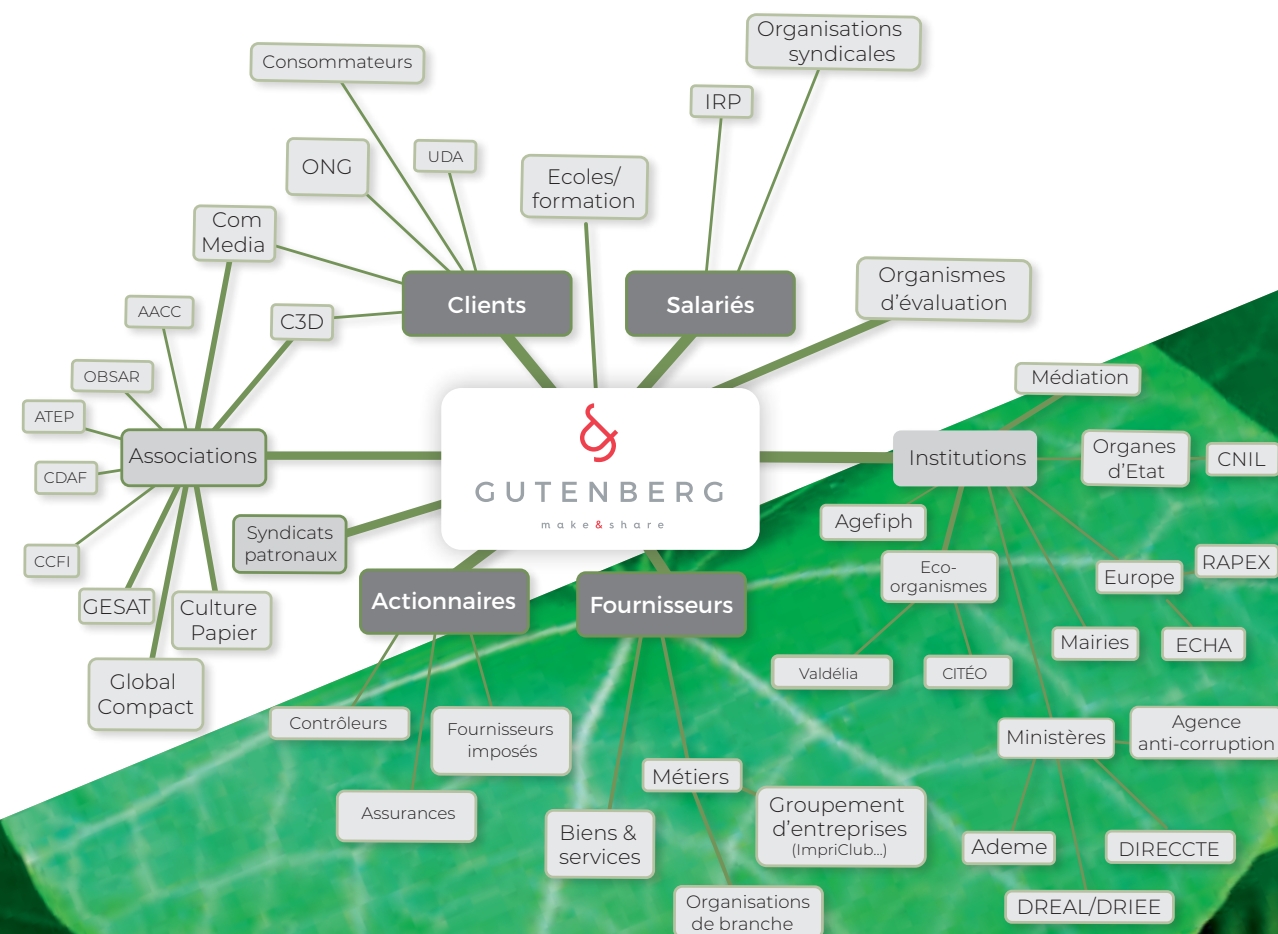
GUTENBERG
make&share

Clients
Consommateurs
ONG
UDA
Com Media
C3D

Salariés
IRP
Organisations syndicales
Ecoles/ formation
Organismes d'évaluation

Associations
AACC
OBSAR
ATEP
CDAF
CCFI
GESAT
Culture Papier
Global Compact

Syndicats patronaux

Actionnaires
Contrôleurs
Fournisseurs imposés
Assurances

Fournisseurs
Métiers
Groupement d'entreprises (ImpriClub...)
Biens & services
Organisations de branche

Institutions
Médiation
Organes d'Etat
CNIL
Agefiph
Eco-organismes
Valdélia
CITÉO
Europe
RAPEX
ECHA
Mairies
Ministères
Agence anti-corruption
Ademe
DIRECCTE
DREAL/DRIEE